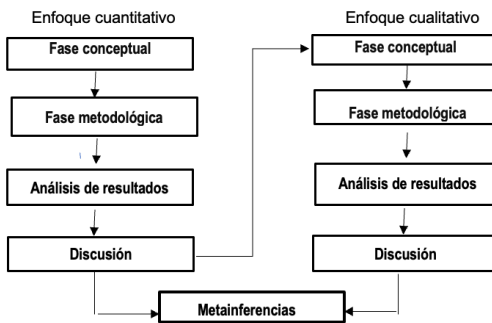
Enfoque cuantitativo

Fase conceptual

Fase metodológica

Análisis de resultados

Discusión

Enfoque cualitativo

Fase conceptual

Fase metodológica

Análisis de resultados

Discusión

Metainferencias